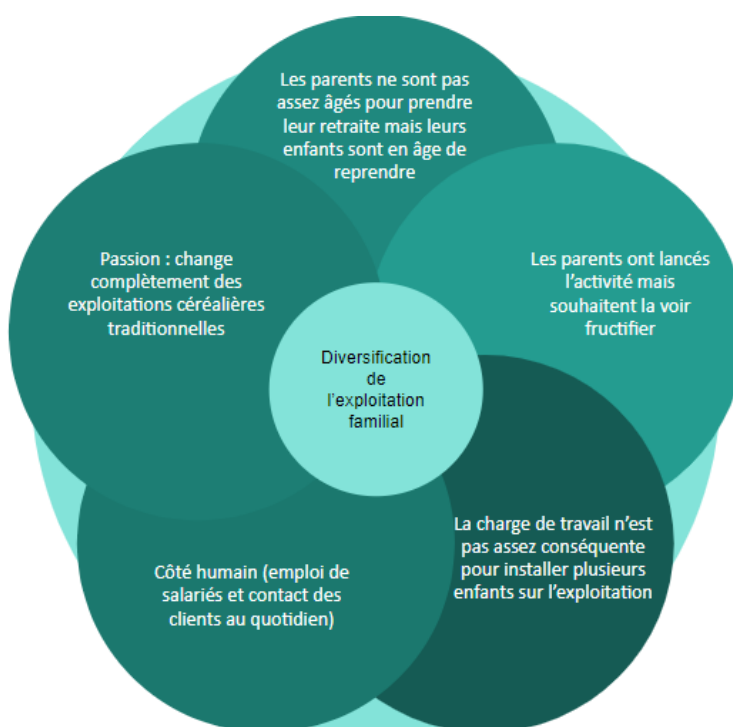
Diversification de l’exploitation familial

Les parents ne sont pas assez âgés pour prendre leur retraite mais leurs enfants sont en âge de reprendre

Les parents ont lancés l’activité mais souhaitent la voir fructifier

La charge de travail n’est pas assez conséquente pour installer plusieurs enfants sur l’exploitation

Côté humain (emploi de salariés et contact des clients au quotidien)

Passion : change complètement des exploitations céréalières traditionnelles